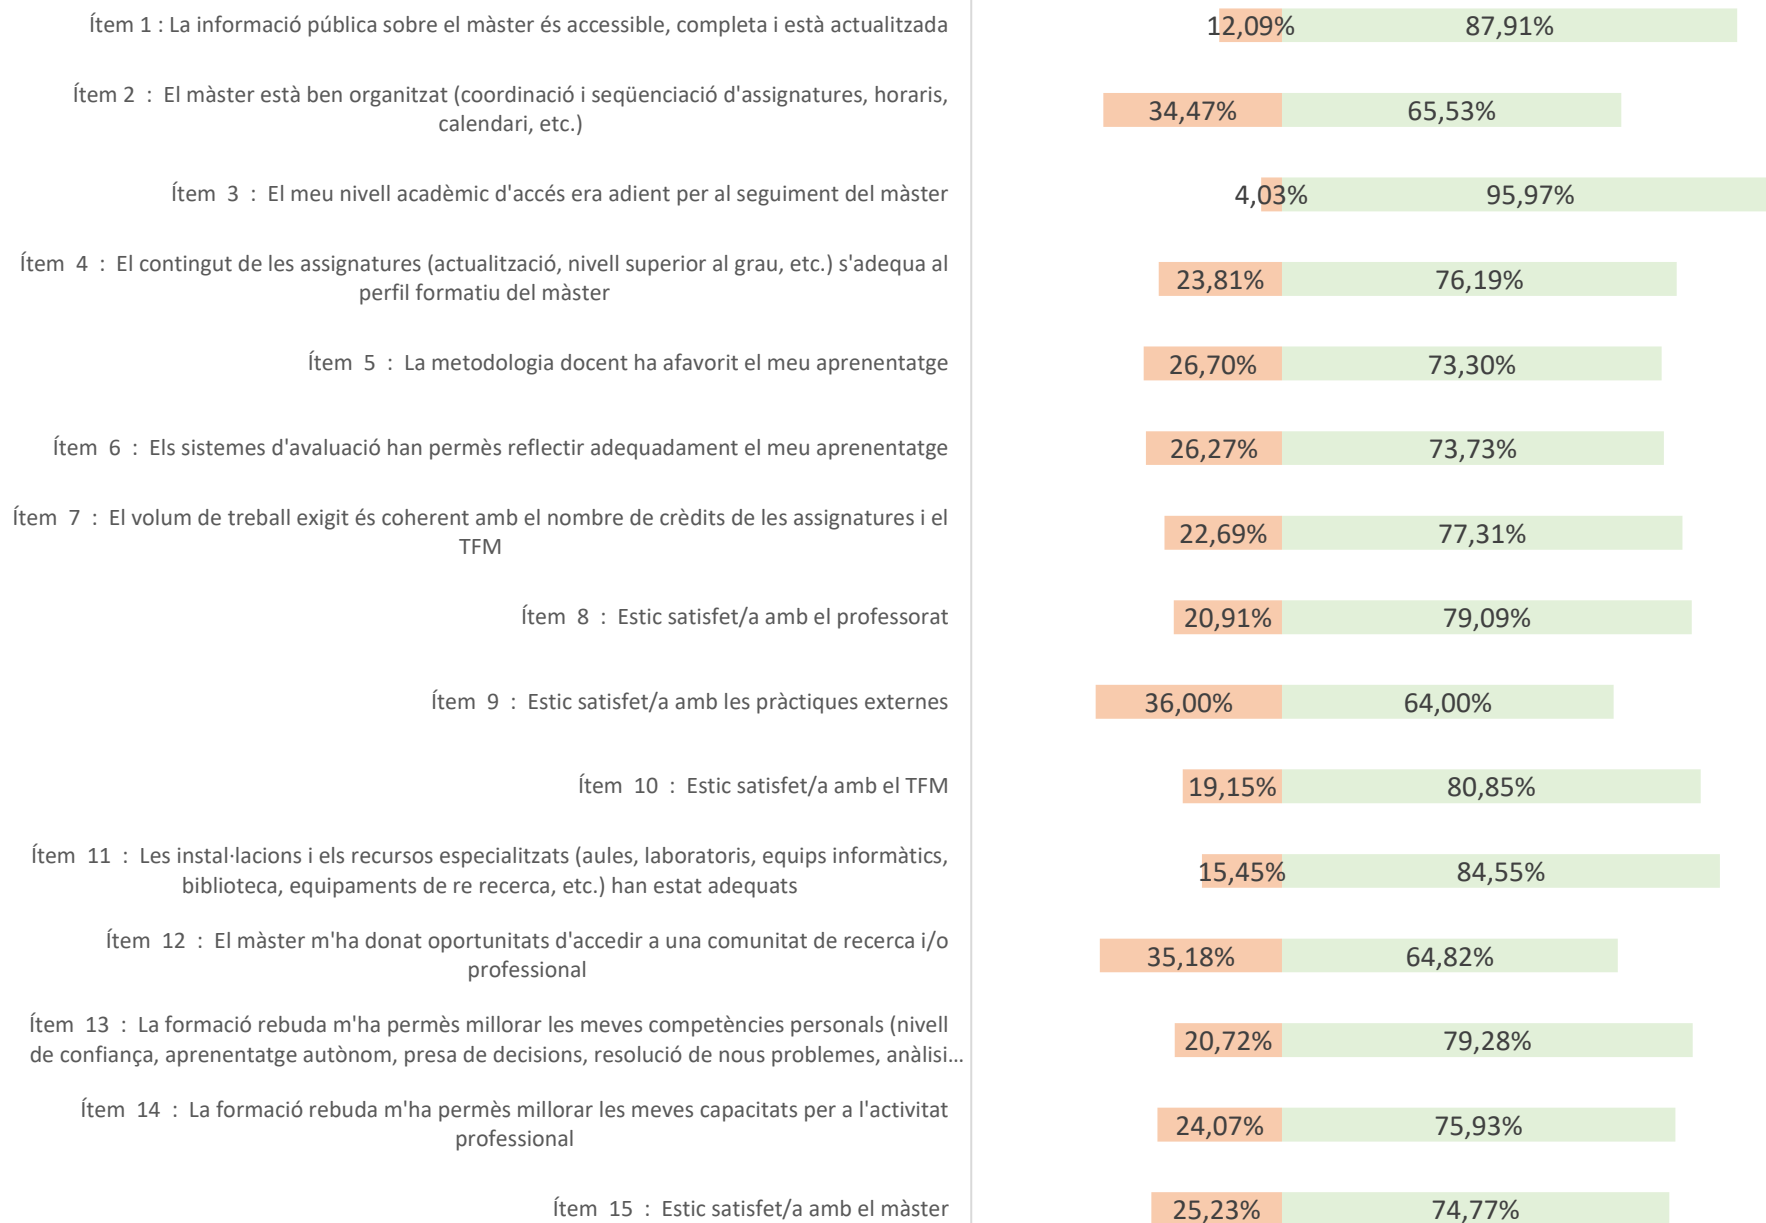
Ítem 1 : La informació pública sobre el màster és accessible, completa i està actualitzada | 12,09% | 87,91%

Ítem 2 : El màster està ben organitzat (coordinació i seqüenciació d'assignatures, horaris, calendari, etc.) | 34,47% | 65,53%

Ítem 3 : El meu nivell acadèmic d'accés era adient per al seguiment del màster | 4,03% | 95,97%

Ítem 4 : El contingut de les assignatures (actualització, nivell superior al grau, etc.) s'adequa al perfil formatiu del màster | 23,81% | 76,19%

Ítem 5 : La metodologia docent ha afavorit el meu aprenentatge | 26,70% | 73,30%

Ítem 6 : Els sistemes d'avaluació han permès reflectir adequadament el meu aprenentatge | 26,27% | 73,73%

Ítem 7 : El volum de treball exigit és coherent amb el nombre de crèdits de les assignatures i el TFM | 22,69% | 77,31%

Ítem 8 : Estic satisfet/a amb el professorat | 20,91% | 79,09%

Ítem 9 : Estic satisfet/a amb les pràctiques externes | 36,00% | 64,00%

Ítem 10 : Estic satisfet/a amb el TFM | 19,15% | 80,85%

Ítem 11 : Les instal·lacions i els recursos especialitzats (aules, laboratoris, equips informàtics, biblioteca, equipaments de re recerca, etc.) han estat adequats | 15,45% | 84,55%

Ítem 12 : El màster m'ha donat oportunitats d'accedir a una comunitat de recerca i/o professional | 35,18% | 64,82%

Ítem 13 : La formació rebuda m'ha permès millorar les meves competències personals (nivell de confiança, aprenentatge autònom, presa de decisions, resolució de nous problemes, anàlisi... | 20,72% | 79,28%

Ítem 14 : La formació rebuda m'ha permès millorar les meves capacitats per a l'activitat professional | 24,07% | 75,93%

Ítem 15 : Estic satisfet/a amb el màster | 25,23% | 74,77%